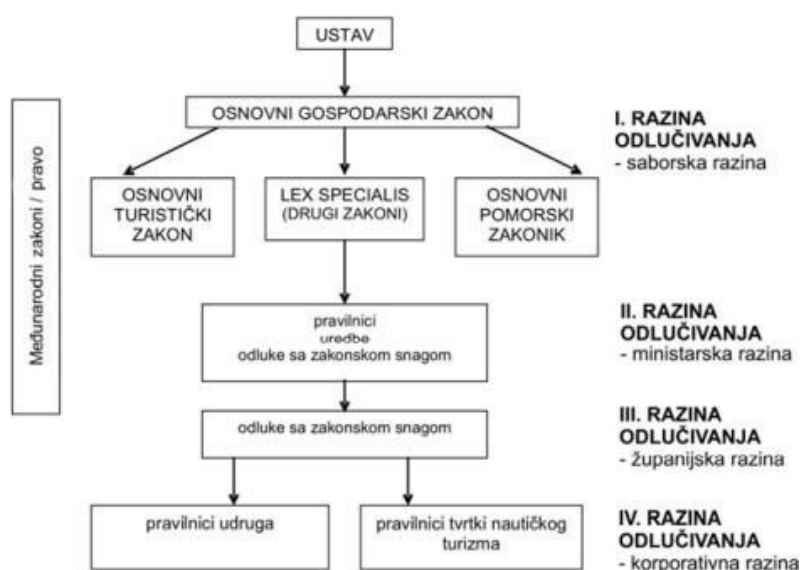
Međunarodni zakoni / pravo

USTAV

OSNOVNI GOSPODARSKI ZAKON

I. RAZINA ODLUČIVANJA
- saborska razina

OSNOVNI TURISTIČKI ZAKON

LEX SPECIALIS (DRUGI ZAKONI)

OSNOVNI POMORSKI ZAKONIK

pravilnici
uredbe
odluke sa zakonskom snagom

II. RAZINA ODLUČIVANJA
- ministarska razina

odluke sa zakonskom snagom

III. RAZINA ODLUČIVANJA
- županijska razina

pravilnici udruga

pravilnici tvrtki nautičkog turizma

IV. RAZINA ODLUČIVANJA
- korporativna razina